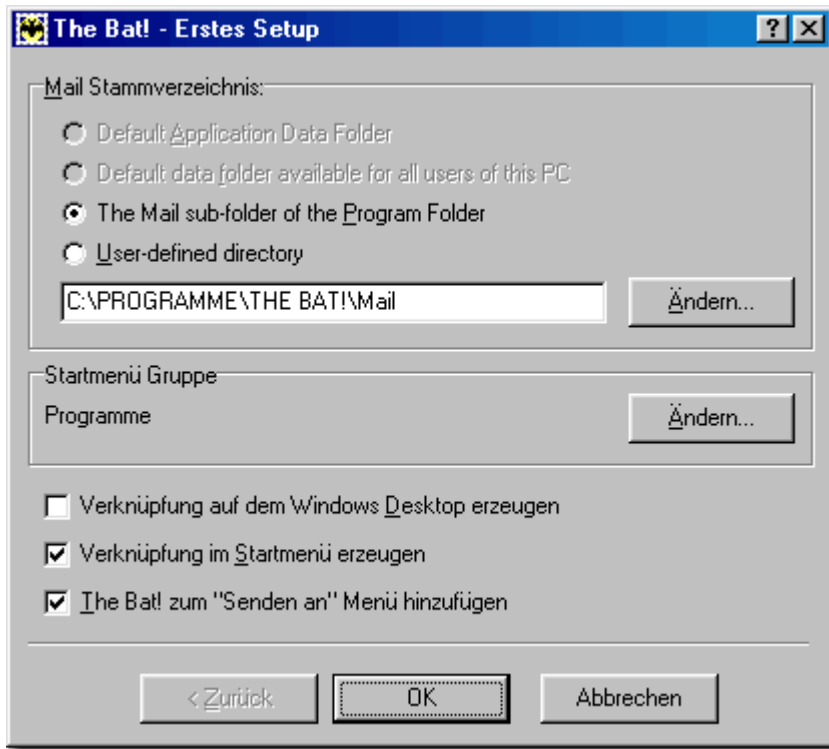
The Bat! - Erstes Setup

?

Mail Stammverzeichnis:

Default Application Data Folder

Default data folder available for all users of this PC

The Mail sub-folder of the Program Folder

User-defined directory

C:\PROGRAMME\THE BAT!\Mail

Ändern...

Startmenü Gruppe

Programme

Ändern...

Verknüpfung auf dem Windows Desktop erzeugen

Verknüpfung im Startmenü erzeugen

The Bat! zum "Senden an" Menü hinzufügen

< Zurück

OK

Abbrechen